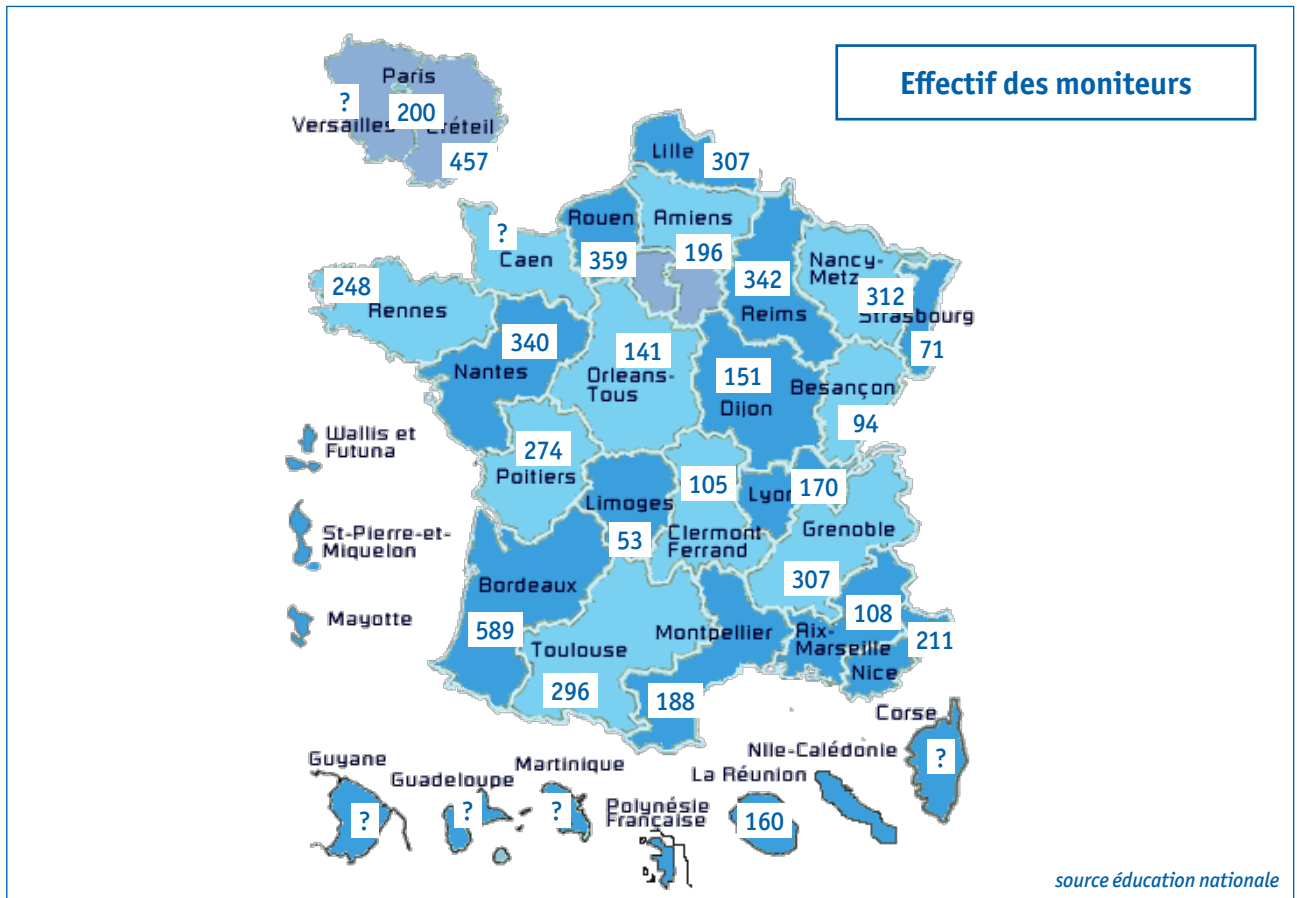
Effectif des moniteurs

Paris
?
Versailles
200
Créteil
457

Lille
307

Rouen
Amiens
?
Caen
359
196
342
Nancy-Metz
312
Strasbourg
248
Rennes
Reims
71
340
141
Nantes
Orleans-Tous
151
Dijon
Besançon
94

Wallis et Futuna
274
Poitiers
Limoges
105
Lyon
170
St-Pierre-et-Miquelon
53
Clermont Ferrand
Grenoble
Bordeaux
307
108
Mayotte
589
Toulouse
Montpellier
Aix-Marseille
211
Nice
296
188
Corse
Guyane
Guadeloupe
Martinique
Nlle-Calédonie
?
La Réunion
?
?
?
Polynésie Française
160

source éducation nationale